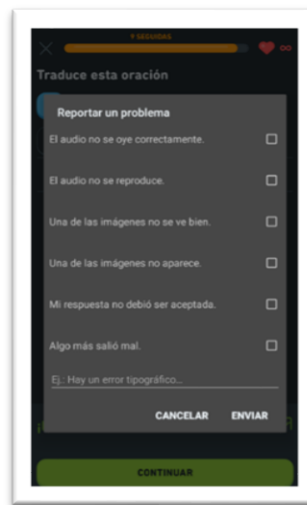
9 SEGUIDAS

Traduce esta oración

Reportar un problema

El audio no se oye correctamente.

El audio no se reproduce.

Una de las imágenes no se ve bien.

Una de las imágenes no aparece.

Mi respuesta no debió ser aceptada.

Algo más salió mal.

Ej.: Hay un error tipográfico...

CANCELAR ENVIAR

CONTINUAR